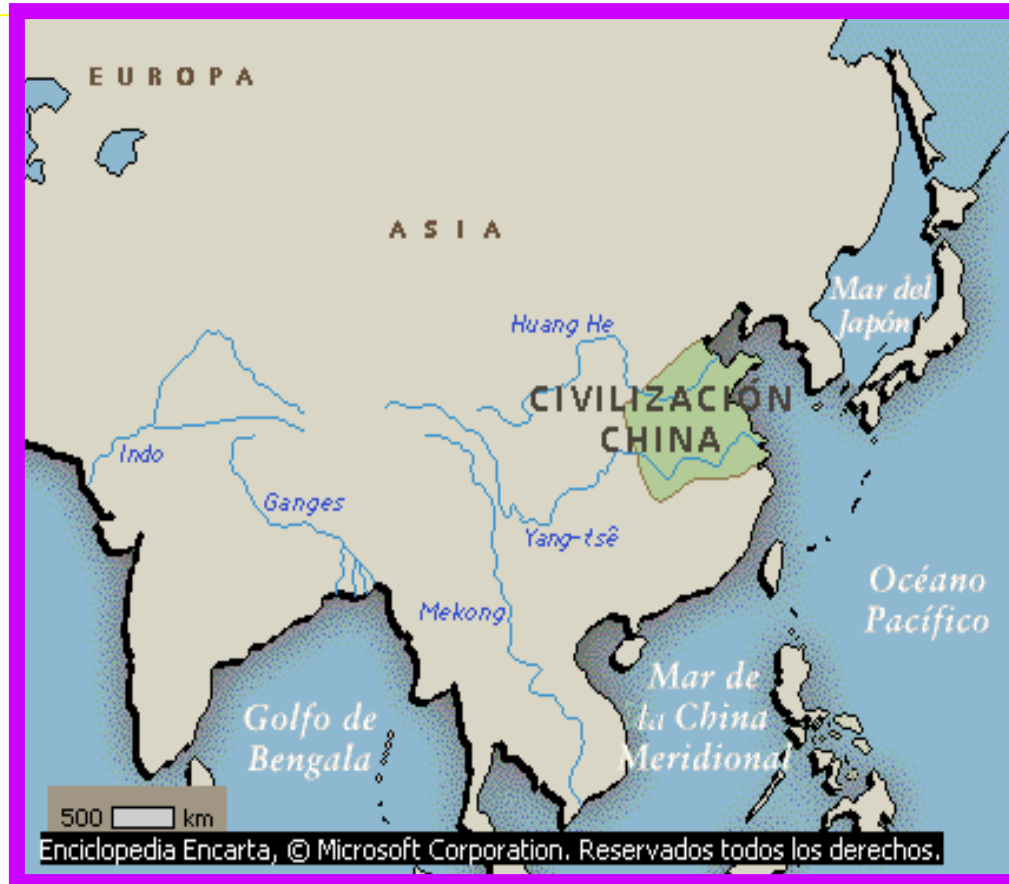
EUROPA

ASIA

Huang He

CIVILIZACIÓN CHINA

Mar del Japón

Indo

Ganges

Yang-tsê

Mekong

Océano Pacífico

Mar de la China Meridional

Golfo de Bengala

500 km

Enciclopedia Encarta, © Microsoft Corporation. Reservados todos los derechos.